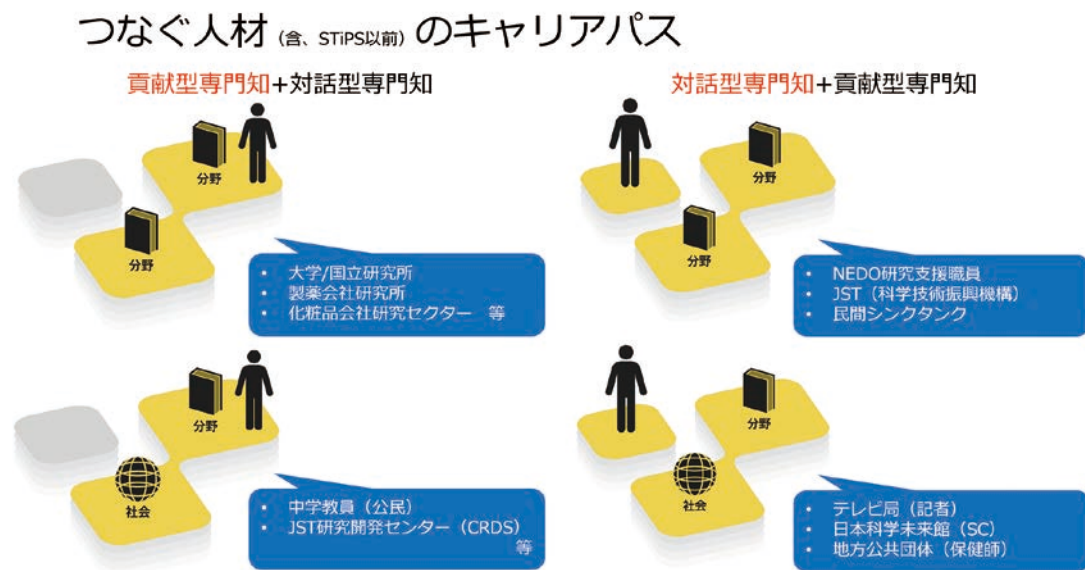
つなぐ人材（含、STiPS以前）のキャリアパス

貢献型専門知＋対話型専門知

分野

分野

• 大学/国立研究所
• 製薬会社研究所
• 化粧品会社研究セクター　等

対話型専門知＋貢献型専門知

分野

分野

• NEDO研究支援職員
• JST（科学技術振興機構）
• 民間シンクタンク

分野

社会

• 中学教員（公民）
• JST研究開発センター（CRDS）
等

分野

社会

• テレビ局（記者）
• 日本科学未来館（SC）
• 地方公共団体（保健師）